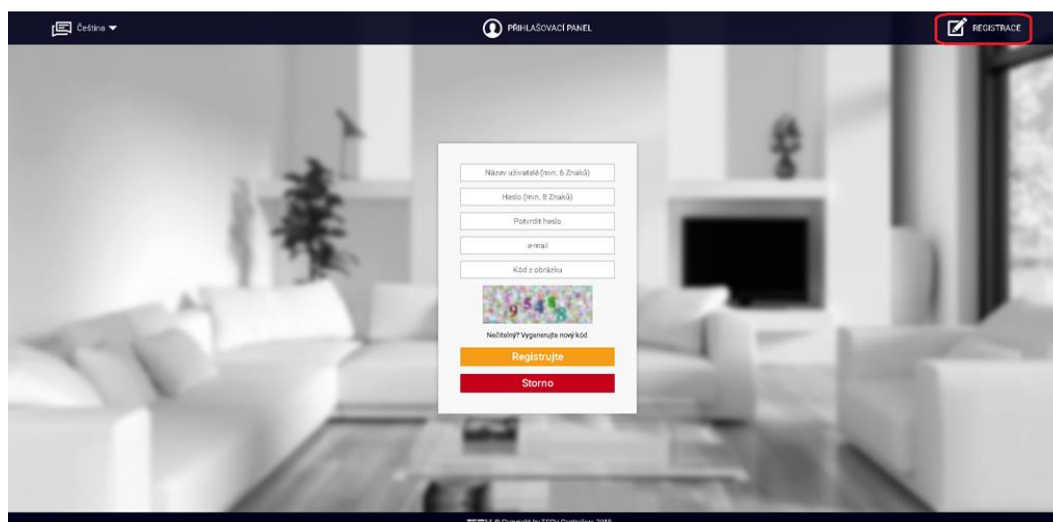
Čeština

PŘIHLAŠOVACÍ PANEL

REGISTRACE

Název uživatelé (min. 6 Znaků)

Heslo (min. 8 Znaků)

Potvrdit heslo

e-mail

Kód z obrázku

9548

Nečitelný? Vygenerujte nový kód.

Registrujte

Storno

TECH © Copyright by TECH Controllers 2018